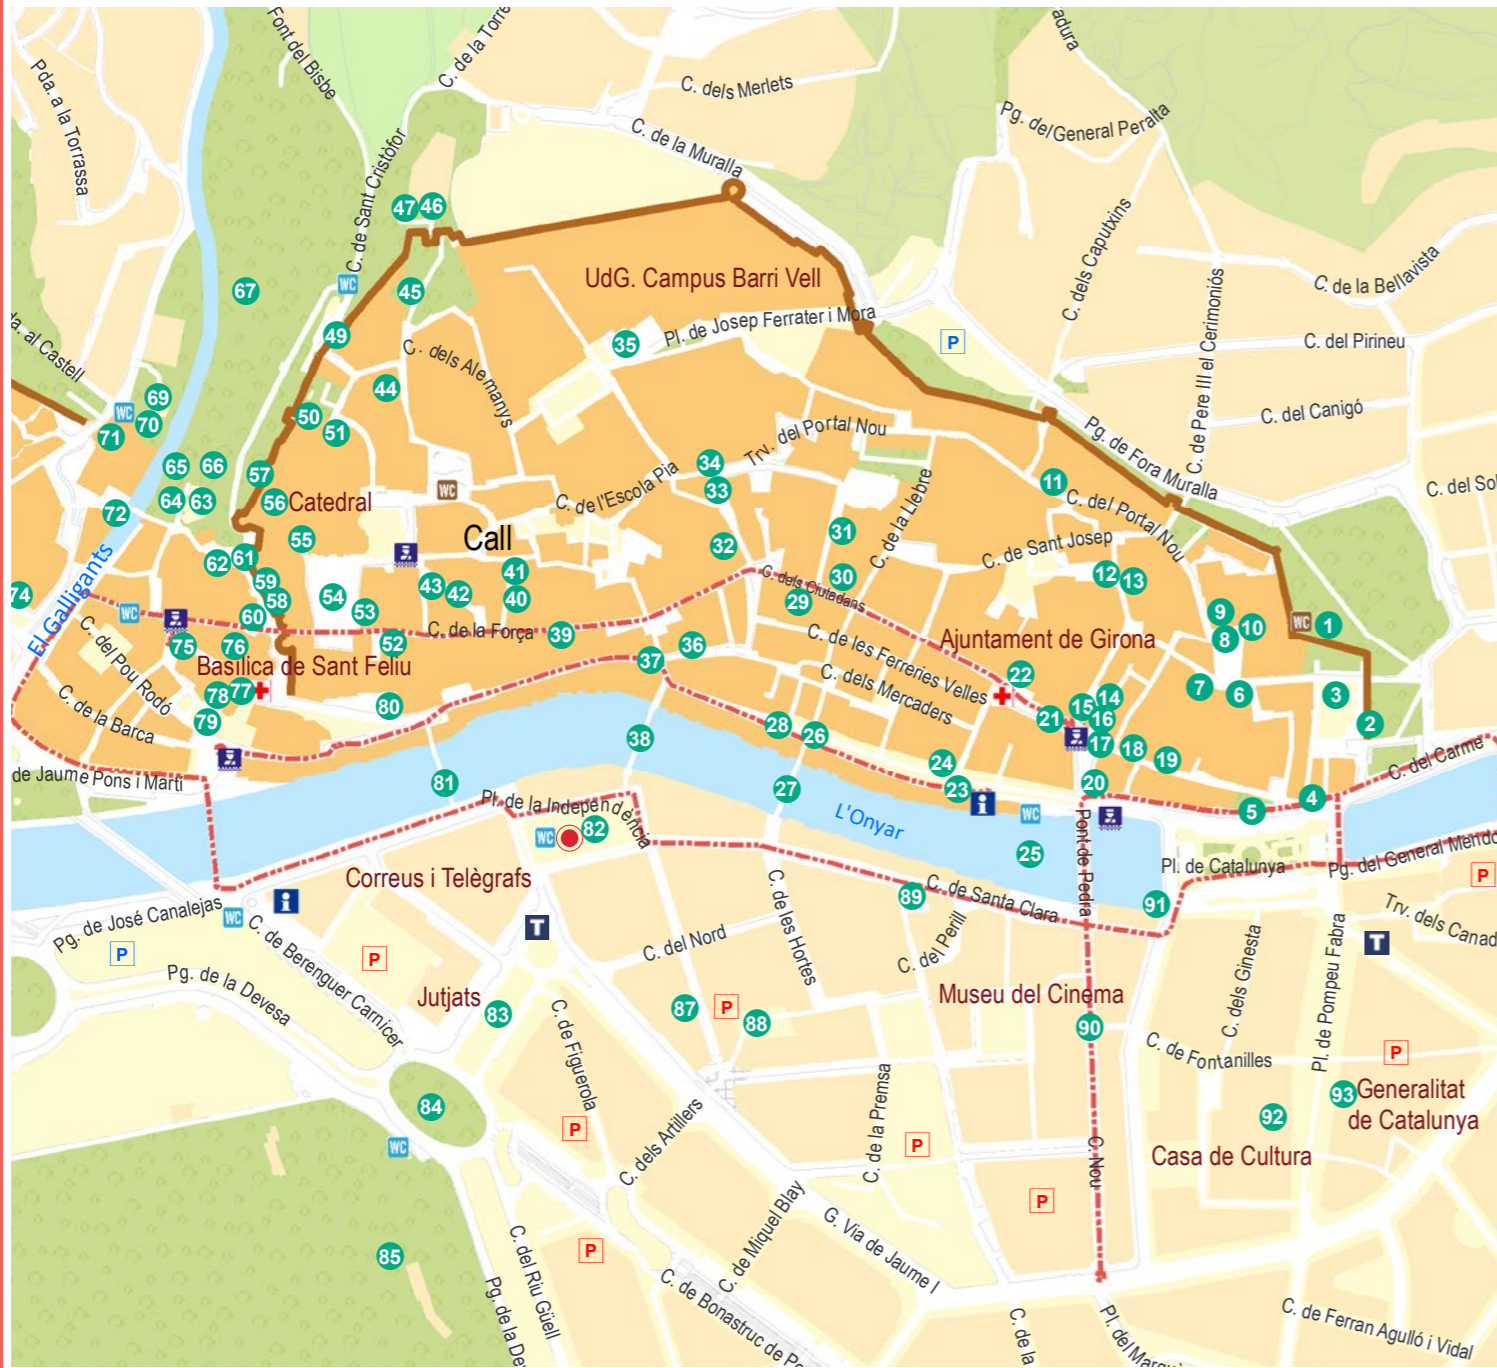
Pda. a la Torrassa
Font del Bisbe
C. de la Torre
C. dels Merlets
adura
C. de la Muralla
Pg. del General Peralta
C. de Sant Cristòfor
47 46
UdG. Campus Barri Vell
C. dels Caputxins
C. de la Bellavista
67
WC
45
Pl. de Josep Ferrater i Mora
C. de Pere III el Cerimoniós
C. del Pirineu
a. al Castell
49
35
P
C. dels Alemanys
44
69
WC
70
71
50
51
C. del Portal Nou
C. del Canigó
Trv. del Portal Nou
Pg. de Fora Muralla
65 66
57
34
33
11
C. del Sol
64 63
56 Catedral
WC
C. de l'Escola Pia
C. del Portal Nou
72
C. de la Llebre
55
Call
31
C. de Sant Josep
62 61
32
El Galligants
74
59
58
41
40
C. dels Ciutadans
30
12 13
WC
54
43 42
29
9
10
WC 1
C. del Pou Rodó
60
53
C. de la Força
39
C. de les Ferreries Velles
Ajuntament de Girona
8
75
76
52
36
Basílica de Sant Feliu
37
C. dels Mercaders
22
C. de la Barca
78 77
80
7
6
3
79
28
26
15 14
21 16
2
38
17 18 19
C. del Carme
de Jaume Pons i Martí
81
27
24
23
20
Pl. de la Independència
L'Onyar
WC
5
4
WC 82
Pont de Pedra
25
Pl. de Catalunya
Pg. del General Mendo
Correus i Telègrafs
89
C. de Santa Clara
P
Pg. de José Canalejas
WC
C. de les Hortes
C. del Perill
91
Trv. dels Canad
C. de Berenguer Carnicer
C. del Nord
T
T
P
P
Pg. de la Devesa
C. dels Ginesta
Pl. de Pompeu Fabra
Jutjats
83
87
P
88
Museu del Cinema
C. de Figuerola
90
C. de Fontanilles
P
93 Generalitat de Catalunya
84
92
C. dels Artillers
C. de la Premsa
WC
P
P
C. Nou
Casa de Cultura
C. de Miquel Blay
G. Via de Jaume I
P
C. del Riu Güell
85
P
Pg. de la De
C. de Bonastruc de Po
C. de la
Pl. del Marqu
C. de Ferran Agulló i Vidal